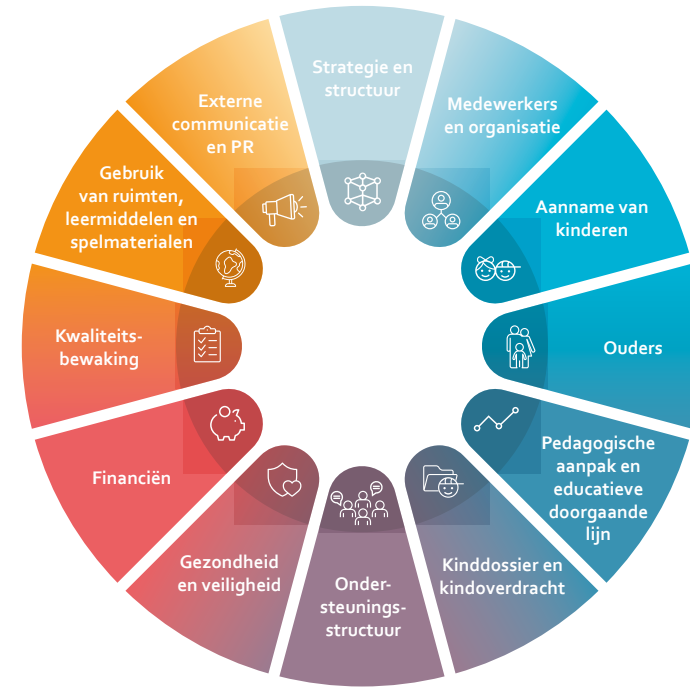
Strategie en structuur

Medewerkers en organisatie

Aanname van kinderen

Ouders

Pedagogische aanpak en educatieve doorgaande lijn

Kinddossier en kindoverdracht

Ondersteuningsstructuur

Gezondheid en veiligheid

Financiën

Kwaliteitsbewaking

Gebruik van ruimten, leermiddelen en spelmaterialen

Externe communicatie en PR